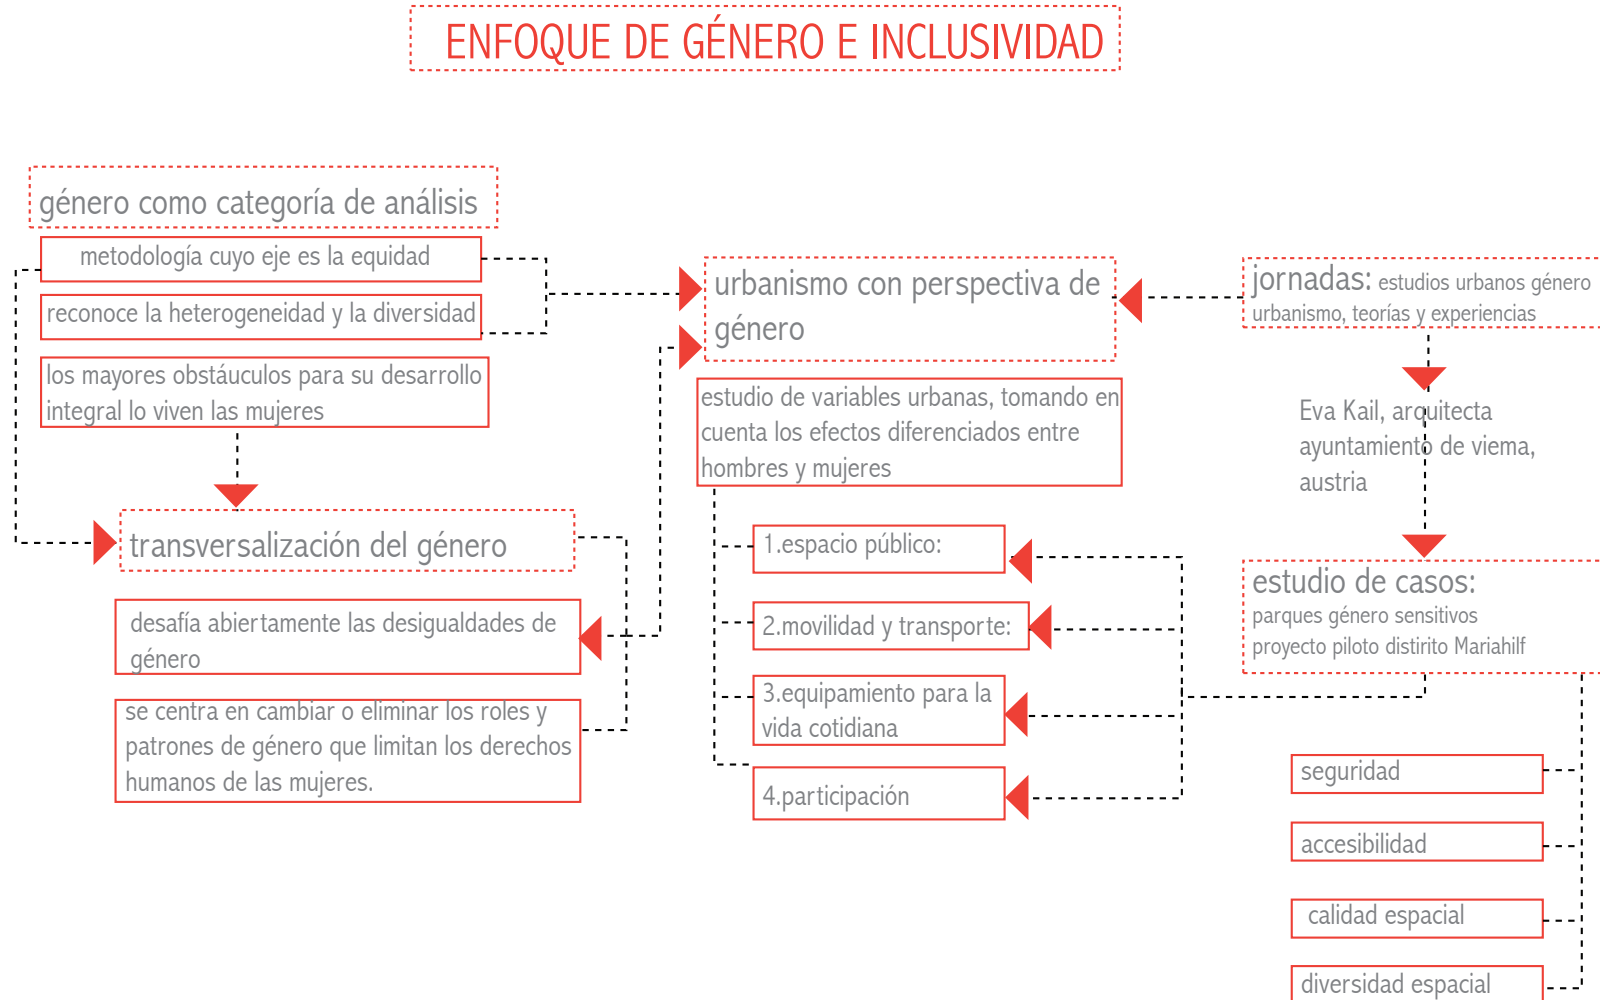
ENFOQUE DE GÉNERO E INCLUSIVIDAD

género como categoría de análisis

metodología cuyo eje es la equidad

reconoce la heterogeneidad y la diversidad

los mayores obstáuculos para su desarrollo integral lo viven las mujeres

transversalización del género

desafía abiertamente las desigualdades de género

se centra en cambiar o eliminar los roles y patrones de género que limitan los derechos humanos de las mujeres.

urbanismo con perspectiva de género

estudio de variables urbanas, tomando en cuenta los efectos diferenciados entre hombres y mujeres

1.espacio público:

2.movilidad y transporte:

3.equipamiento para la vida cotidiana

4.participación

jornadas: estudios urbanos género urbanismo, teorías y experiencias

Eva Kail, arquitecta ayuntamiento de viema, austria

estudio de casos: parques género sensitivos proyecto piloto distirito Mariahilf

seguridad

accesibilidad

calidad espacial

diversidad espacial